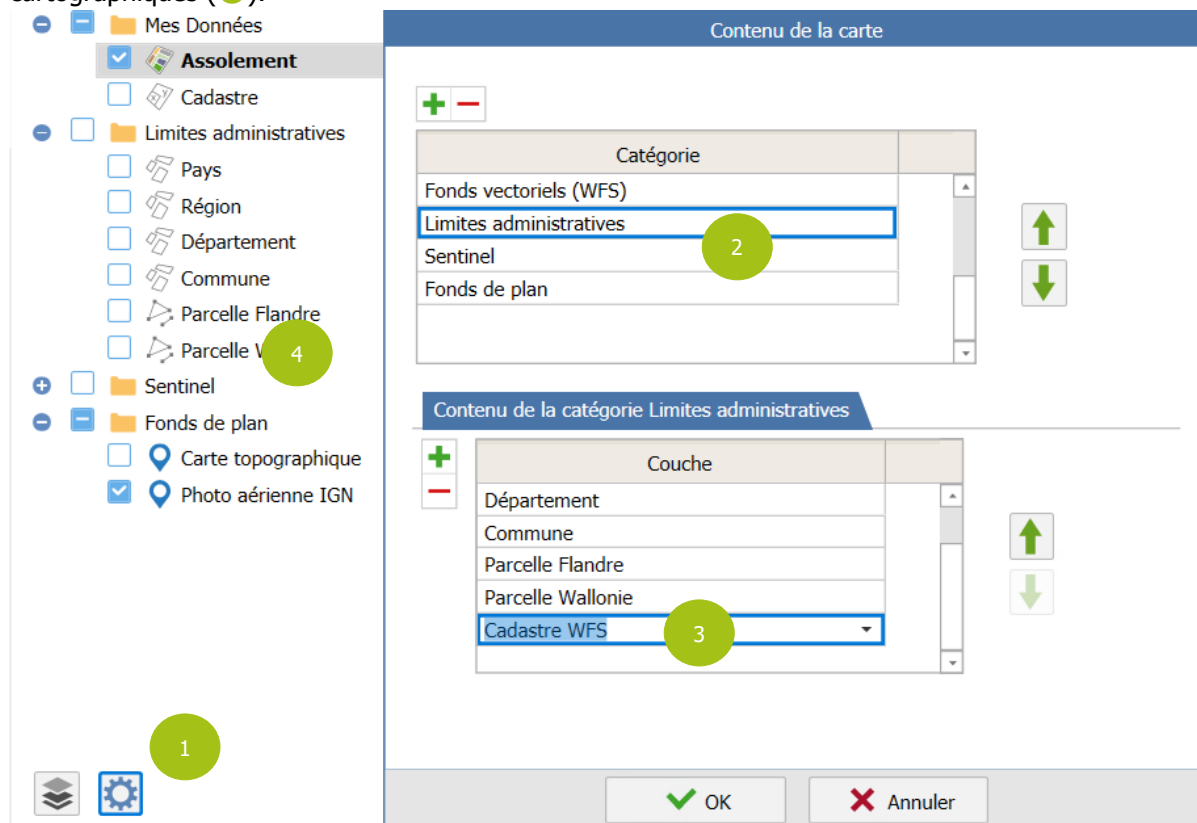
Mes Données
Assolement
Cadastre
Limites administratives
Pays
Région
Département
Commune
Parcelle Flandre
Parcelle W
4
Sentinel
Fonds de plan
Carte topographique
Photo aérienne IGN
1

Contenu de la carte

| Catégorie |
|---|
| Fonds vectoriels (WFS) |
| Limites administratives |
| Sentinel |
| Fonds de plan |

2

Contenu de la catégorie Limites administratives

| Couche |
|---|
| Département |
| Commune |
| Parcelle Flandre |
| Parcelle Wallonie |
| Cadastre WFS |

3

OK
Annuler